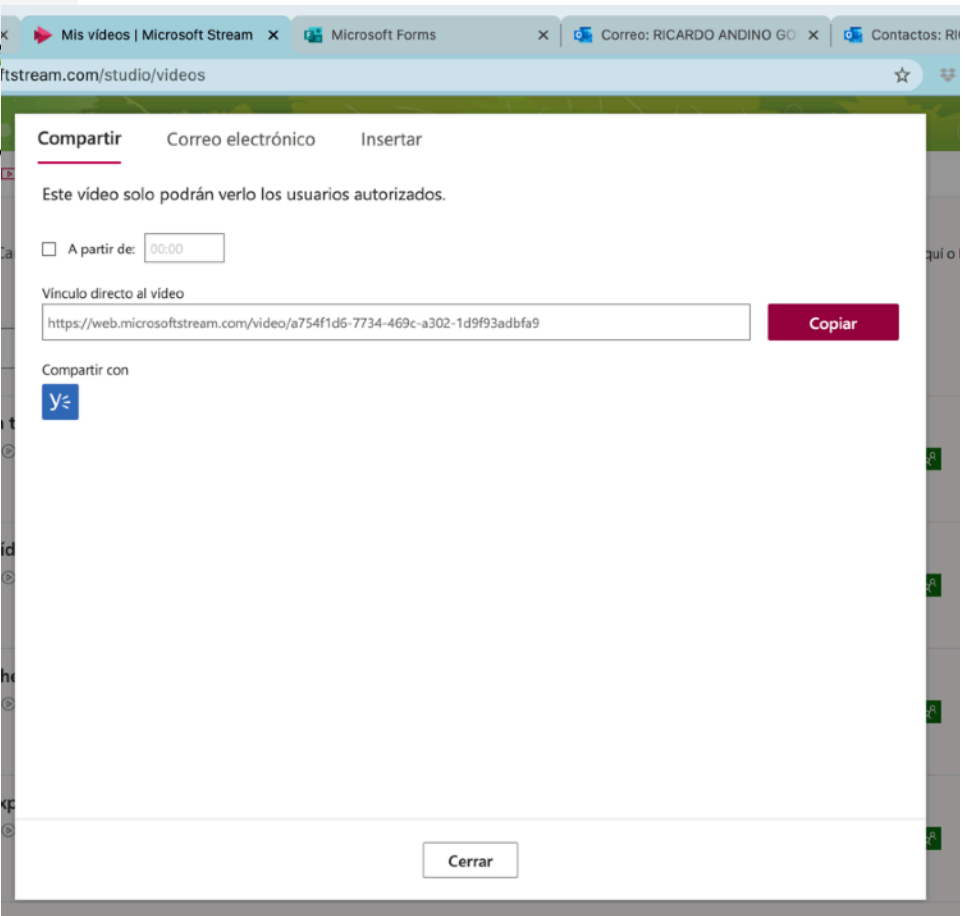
Mis vídeos | Microsoft Stream ×
Microsoft Forms ×
Correo: RICARDO ANDINO GO ×
Contactos: RI

ftstream.com/studio/videos

Compartir
Correo electrónico
Insertar

Este vídeo solo podrán verlo los usuarios autorizados.

A partir de: 00:00

Vínculo directo al vídeo
https://web.microsoftstream.com/video/a754f1d6-7734-469c-a302-1d9f93adbfa9
Copiar

Compartir con

Cerrar